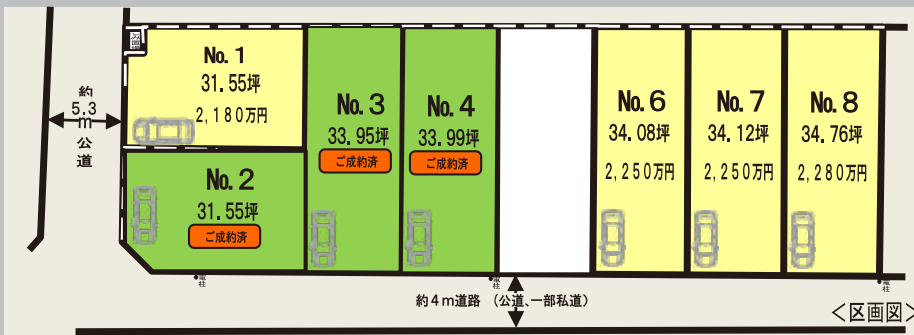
No. 1
31.55坪
2,180万円

約
5.3
m
公
道

No. 2
31.55坪
ご成約済

No. 3
33.95坪
ご成約済

No. 4
33.99坪
ご成約済

No. 6
34.08坪
2,250万円

No. 7
34.12坪
2,250万円

No. 8
34.76坪
2,280万円

電柱
電柱
電柱

約4m道路（公道、一部私道）

<区画図>